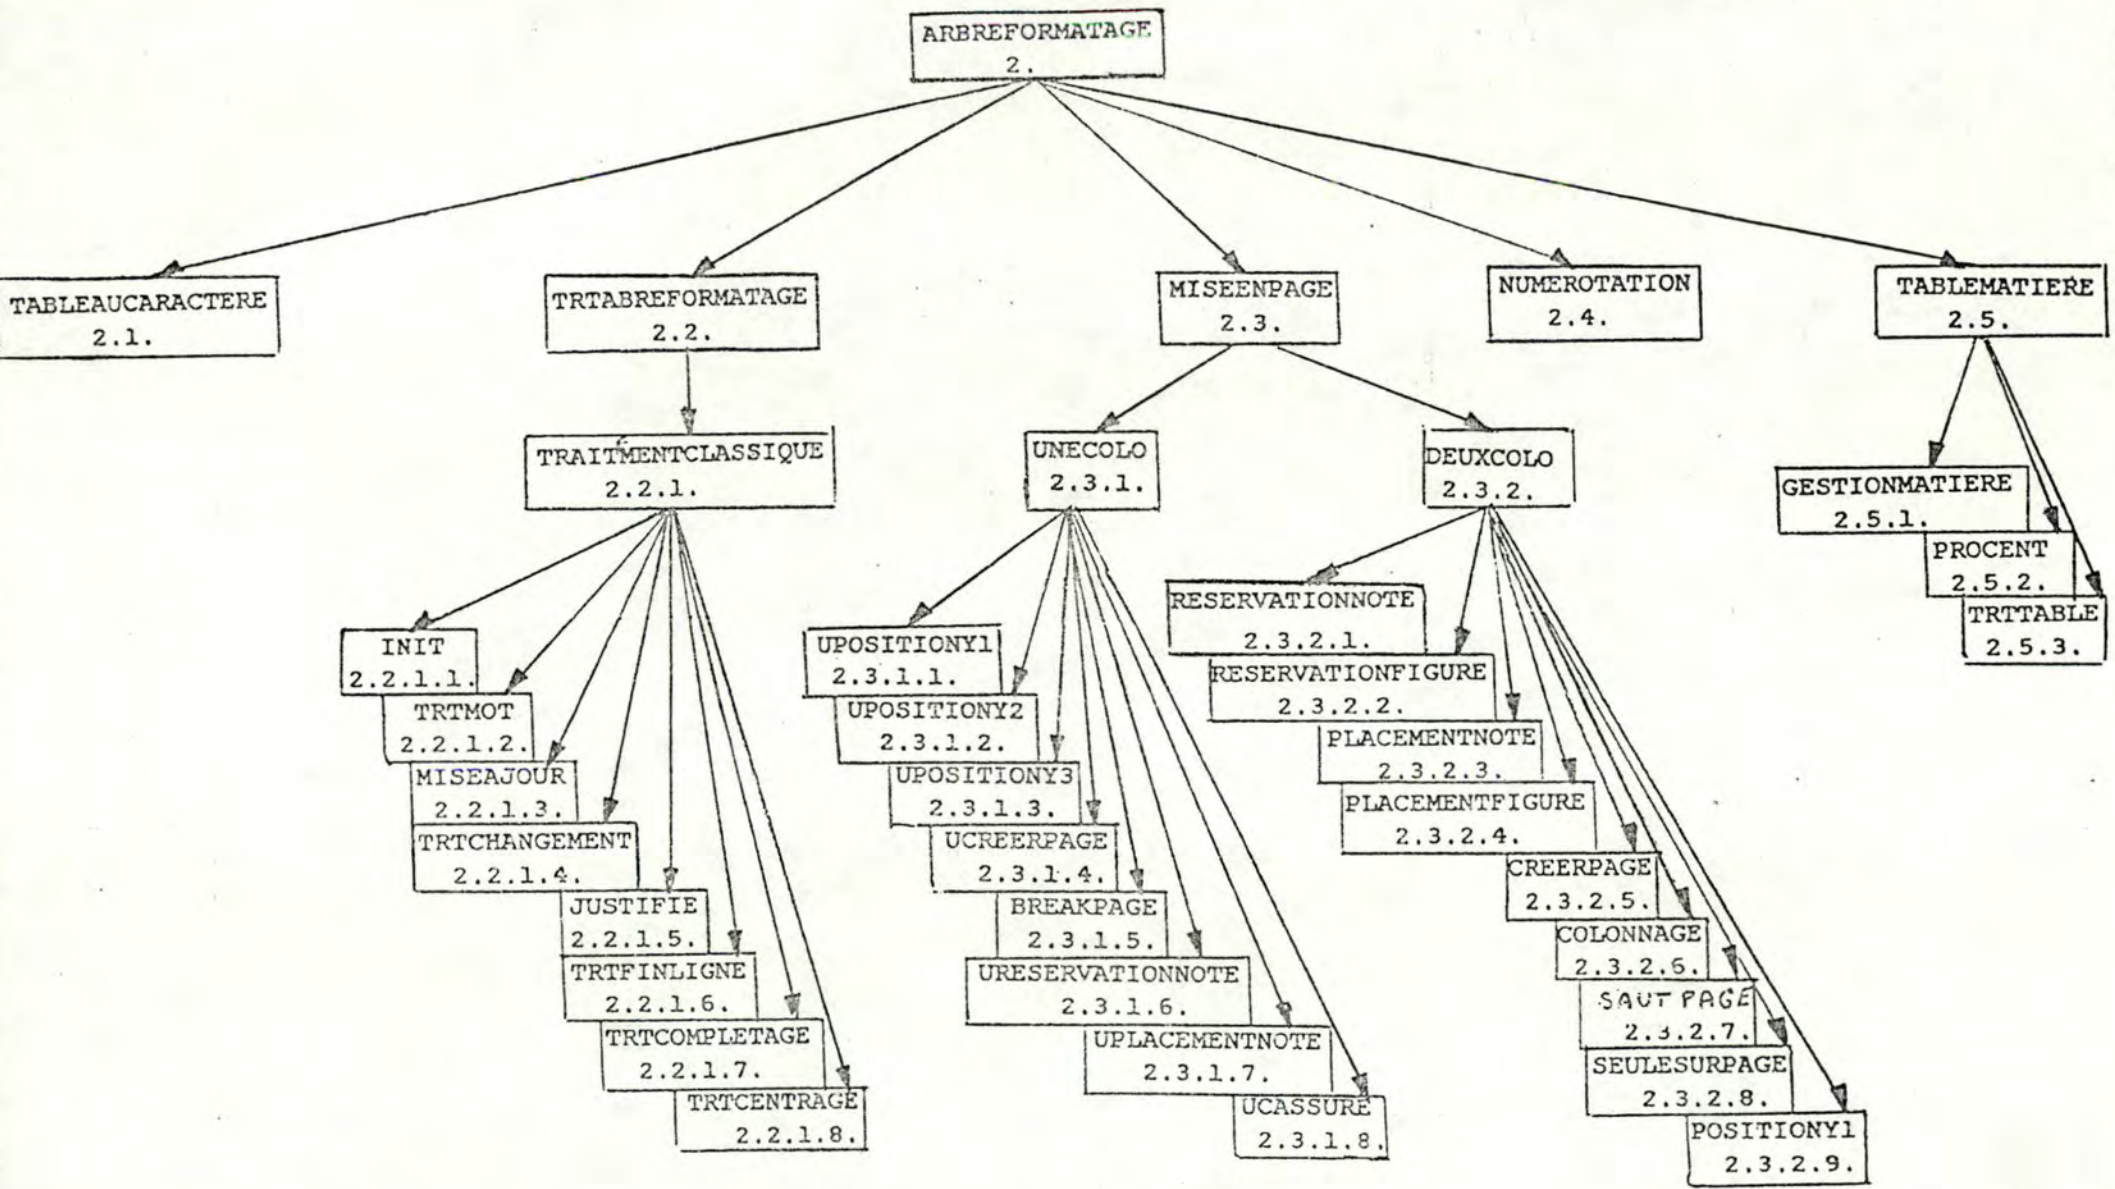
ARBREFORMATAGE
2.

TABLEAUCARACTERE
2.1.

TRTABREFORMATAGE
2.2.

MISEENPAGE
2.3.

NUMEROTATION
2.4.

TABLEMATIERE
2.5.

TRAITMENTCLASSIQUE
2.2.1.

UNECOLO
2.3.1.

DEUXCOLO
2.3.2.

GESTIONMATIERE
2.5.1.

PROCENT
2.5.2.

TRTTABLE
2.5.3.

INIT
2.2.1.1.

TRTMOT
2.2.1.2.

MISEAJOUR
2.2.1.3.

TRTCHANGEMENT
2.2.1.4.

JUSTIFIE
2.2.1.5.

TRTFINLIGNE
2.2.1.6.

TRTCOMPLETAGE
2.2.1.7.

TRTCENTRAGE
2.2.1.8.

UPOSITIONY1
2.3.1.1.

UPOSITIONY2
2.3.1.2.

UPOSITIONY3
2.3.1.3.

UCREERPAGE
2.3.1.4.

BREAKPAGE
2.3.1.5.

URESERVATIONNOTE
2.3.1.6.

UPLACEMENTNOTE
2.3.1.7.

UCASSURE
2.3.1.8.

RESERVATIONNOTE
2.3.2.1.

RESERVATIONFIGURE
2.3.2.2.

PLACEMENTNOTE
2.3.2.3.

PLACEMENTFIGURE
2.3.2.4.

CREERPAGE
2.3.2.5.

COLONNAGE
2.3.2.6.

SAUT PAGE
2.3.2.7.

SEULESURPAGE
2.3.2.8.

POSITIONY1
2.3.2.9.